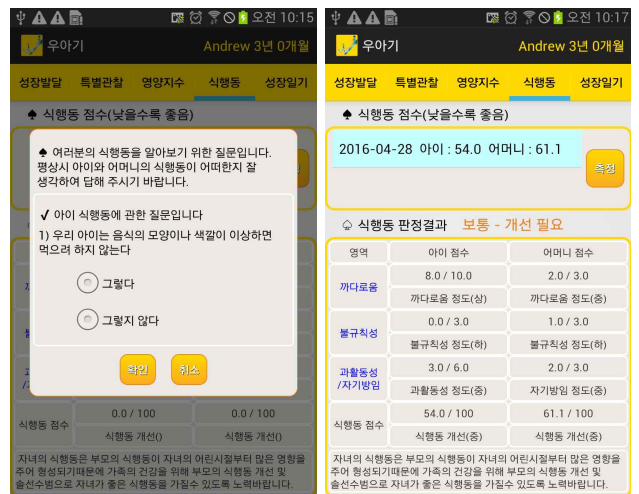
오전 10:15

우아기

Andrew 3년 0개월

성장발달 특별관찰 영양지수 식행동 성장일기

♠ 식행동 점수(낮을수록 좋음)

♠ 여러분의 식행동을 알아보기 위한 질문입니다. 평상시 아이와 어머니의 식행동이 어떠한지 잘 생각하여 답해 주시기 바랍니다.

✓ 아이 식행동에 관한 질문입니다

1) 우리 아이는 음식의 모양이나 색깔이 이상하면 먹으려 하지 않는다

그렇다

그렇지 않다

확인 취소

식행동 점수 0.0 / 100 0.0 / 100

식행동 개선() 식행동 개선()

자녀의 식행동은 부모의 식행동이 자녀의 어린시절부터 많은 영향을 주어 형성되기때문에 가족의 건강을 위해 부모의 식행동 개선 및 솔선수범으로 자녀가 좋은 식행동을 가질수 있도록 노력바랍니다.

오전 10:17

우아기

Andrew 3년 0개월

성장발달 특별관찰 영양지수 식행동 성장일기

♠ 식행동 점수(낮을수록 좋음)

2016-04-28 아이 : 54.0 어머니 : 61.1

측정

♤ 식행동 판정결과 보통 - 개선 필요

| 영역 | 아이 점수 | 어머니 점수 |
|---|---|---|
| 까다로움 | 8.0 / 10.0 | 2.0 / 3.0 |
| | 까다로움 정도(상) | 까다로움 정도(중) |
| 불규칙성 | 0.0 / 3.0 | 1.0 / 3.0 |
| | 불규칙성 정도(하) | 불규칙성 정도(하) |
| 과활동성 /자기방임 | 3.0 / 6.0 | 2.0 / 3.0 |
| | 과활동성 정도(중) | 자기방임 정도(중) |
| 식행동 점수 | 54.0 / 100 | 61.1 / 100 |
| | 식행동 개선(중) | 식행동 개선(중) |

자녀의 식행동은 부모의 식행동이 자녀의 어린시절부터 많은 영향을 주어 형성되기때문에 가족의 건강을 위해 부모의 식행동 개선 및 솔선수범으로 자녀가 좋은 식행동을 가질수 있도록 노력바랍니다.